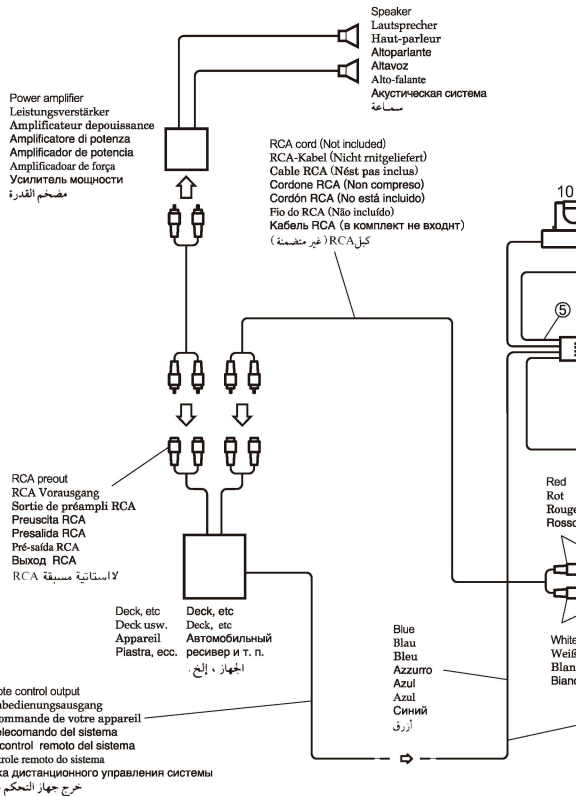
Speaker
Lautsprecher
Haut-parleur
Altoparlante
Altavoz
Alto-falante
Акустическая система
سماعة

Power amplifier
Leistungsverstärker
Amplificateur depouissance
Amplificatore di potenza
Amplificador de potencia
Amplificadoar de força
Усилитель мощности
مضخم القدرة

RCA cord (Not included)
RCA-Kabel (Nicht mitgeliefert)
Cable RCA (Nést pas inclus)
Cordone RCA (Non compreso)
Cordón RCA (No está incluido)
Fio do RCA (Não incluído)
Кабель RCA (в комплект не входит)
كبل RCA (غير متضمنة)

10

5

RCA preout
RCA Vorausgang
Sortie de préampli RCA
Preuscita RCA
Presalida RCA
Pré-saída RCA
Выход RCA
لاستاتية مسبقة RCA

Deck, etc
Deck usw.
Appareil
Piastra, ecc.

Deck, etc
Deck, etc
Автомобильный ресивер и т. п.
الجهاز ، إلخ.

Red
Rot
Rouge
Rosso

Blue
Blau
Bleu
Azzurro
Azul
Azul
Синий
أزرق

White
Weiß
Blan
Bianc

ote control output
bedienungsausgang
ommande de votre appareil
elecomando del sistema
control remoto del sistema
role remoto do sistema
ка дистанционного управления системы
خرج جهاز التحكم